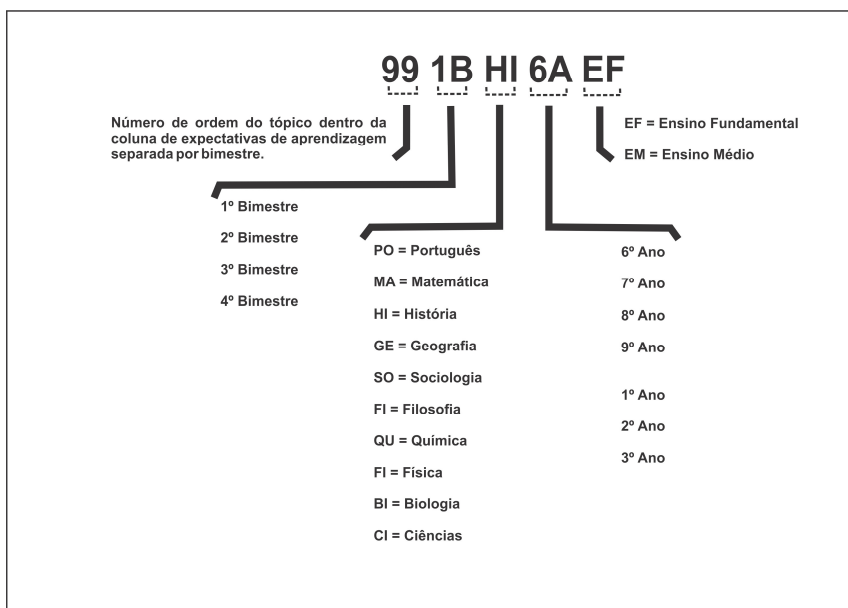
99 1B HI 6A EF

Número de ordem do tópico dentro da coluna de expectativas de aprendizagem separada por bimestre.

EF = Ensino Fundamental

EM = Ensino Médio

1º Bimestre

2º Bimestre

3º Bimestre

4º Bimestre

PO = Português

MA = Matemática

HI = História

GE = Geografia

SO = Sociologia

FI = Filosofia

QU = Química

FI = Física

BI = Biologia

CI = Ciências

6º Ano

7º Ano

8º Ano

9º Ano

1º Ano

2º Ano

3º Ano